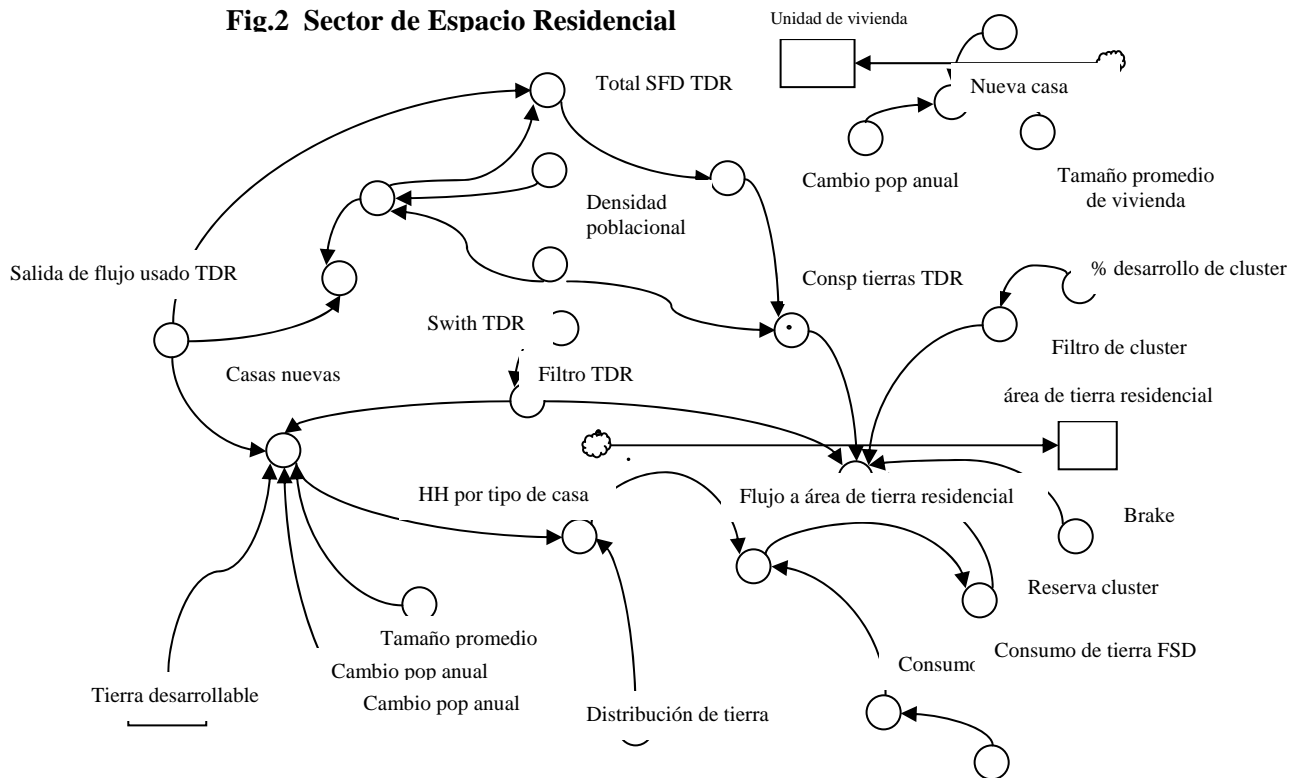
Fig.2 Sector de Espacio Residencial

Unidad de vivienda

Nueva casa

Total SFD TDR

Cambio pop anual

Tamaño promedio de vivienda

Densidad poblacional

Salida de flujo usado TDR

Consp tierras TDR

% desarrollo de cluster

Swith TDR

Filtro de cluster

Casas nuevas

Filtro TDR

área de tierra residencial

HH por tipo de casa

Flujo a área de tierra residencial

Brake

Reserva cluster

Tamaño promedio

Consumo de tierra FSD

Cambio pop anual

Consumo

Tierra desarrollable

Cambio pop anual

Distribución de tierra